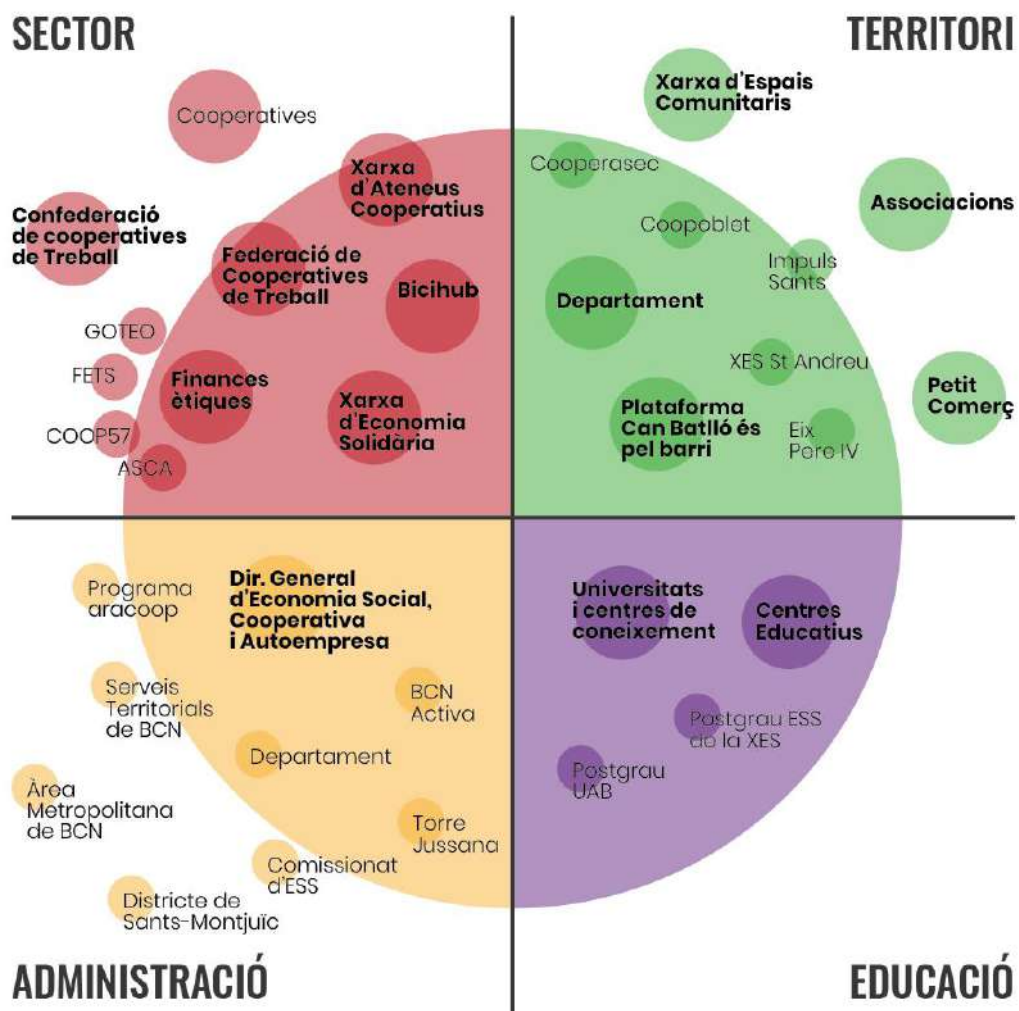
SECTOR

TERRITORI

Cooperatives

Xarxa d'Ateneus Cooperatius

Confederació de cooperatives de Treball

Federació de Cooperatives de Treball

Bicihub

GOTEO

FETS

Finances ètiques

Xarxa d'Economia Solidària

COOP57

ASCA

Xarxa d'Espais Comunitaris

Cooperasec

Coopoblet

Associacions

Impuls Sants

Departament

XES St Andreu

Petit Comerç

Plataforma Can Batlló és pel barri

Eix Pere IV

Programa aracoop

Dir. General d'Economia Social, Cooperativa i Autoempresa

Serveis Territorials de BCN

BCN Activa

Departament

Àrea Metropolitana de BCN

Torre Jussana

Comissionat d'ESS

Districte de Sants-Montjuïc

Universitats i centres de coneixement

Centres Educatius

Postgrau ESS de la XES

Postgrau UAB

ADMINISTRACIÓ

EDUCACIÓ